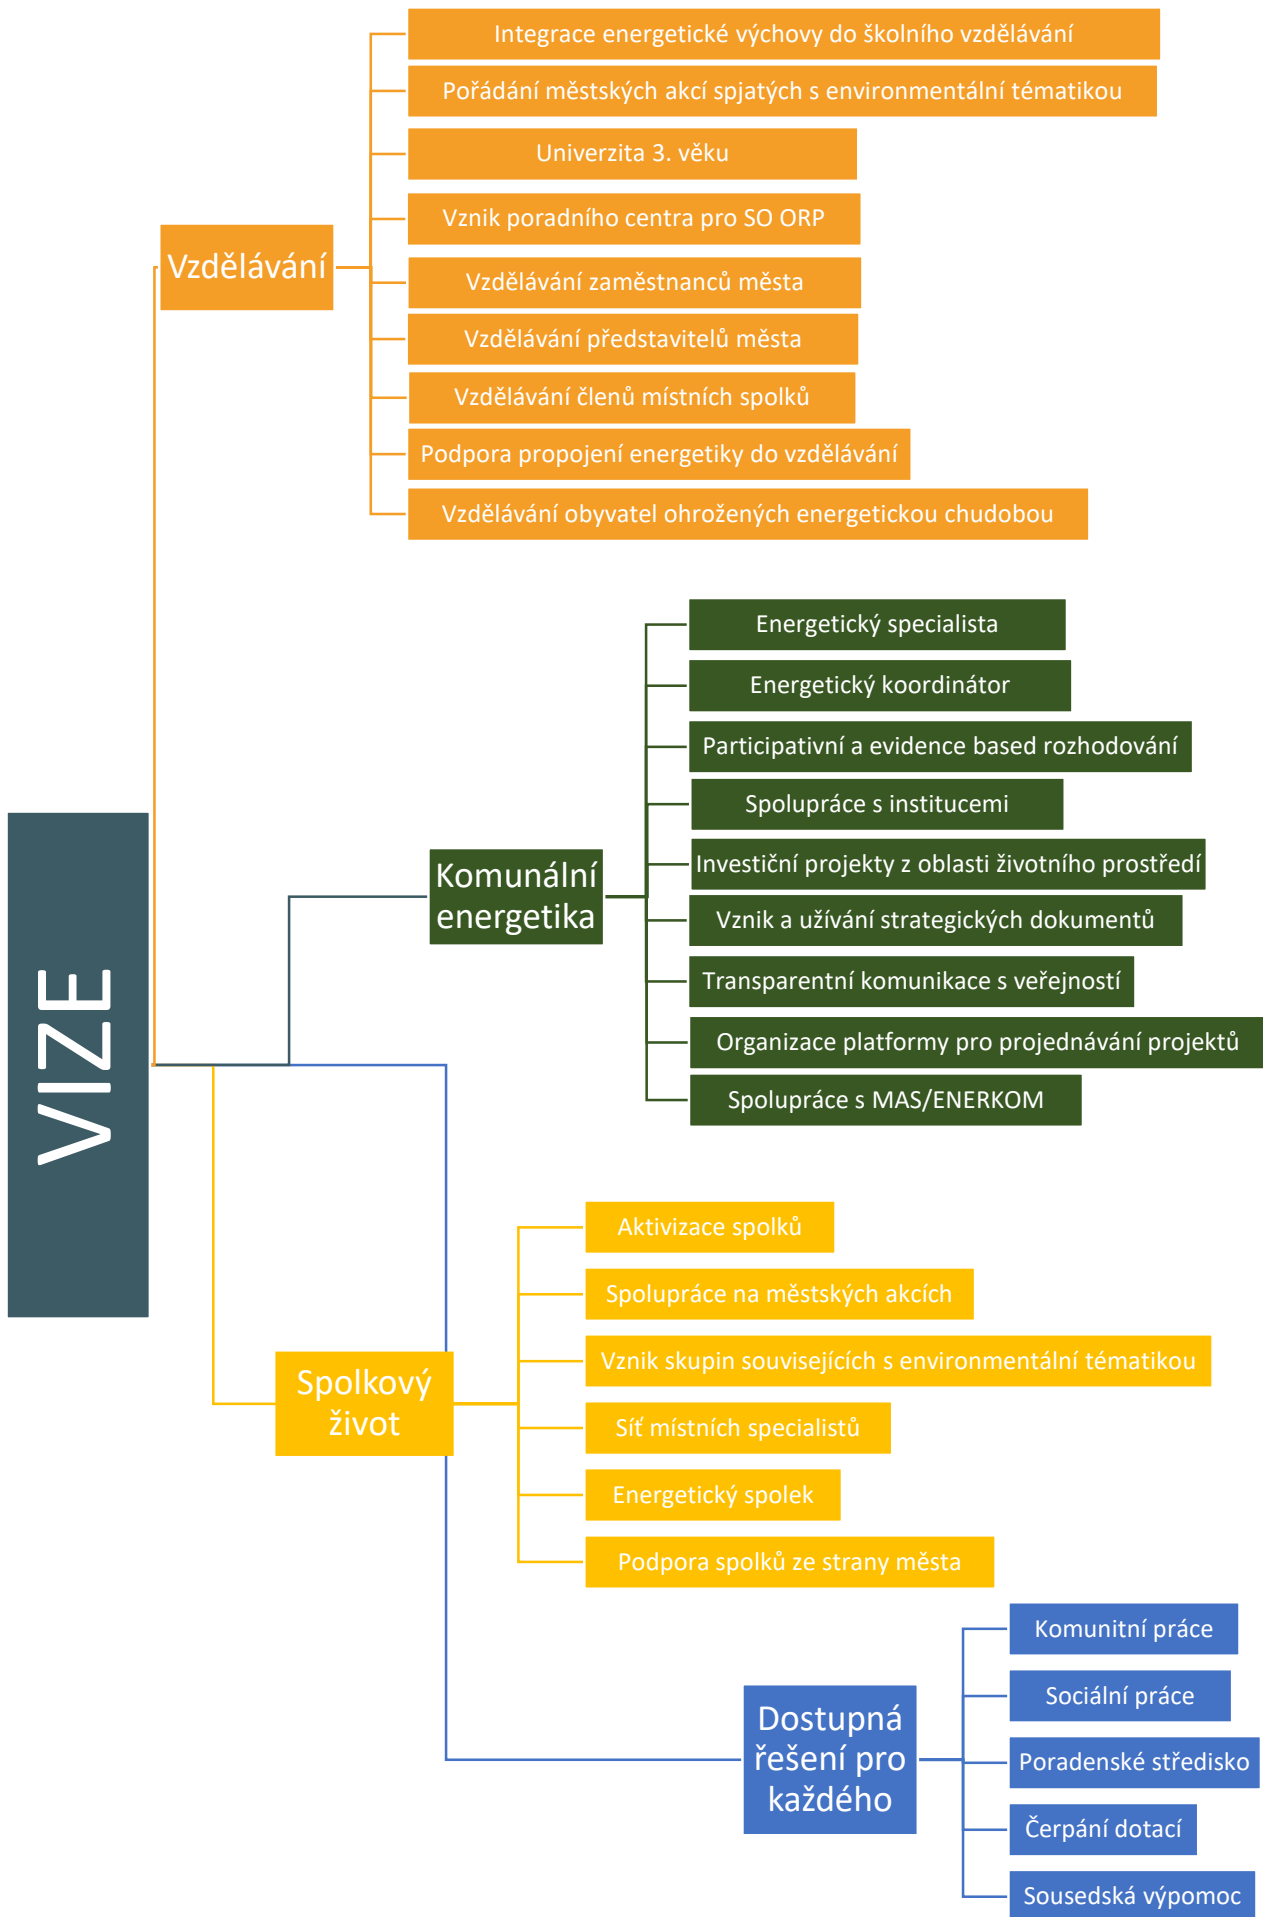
VIZE

Vzdělávání

Integrace energetické výchovy do školního vzdělávání

Pořádání městských akcí spjatých s environmentální tématikou

Univerzita 3. věku

Vznik poradního centra pro SO ORP

Vzdělávání zaměstnanců města

Vzdělávání představitelů města

Vzdělávání členů místních spolků

Podpora propojení energetiky do vzdělávání

Vzdělávání obyvatel ohrožených energetickou chudobou

Komunální energetika

Energetický specialista

Energetický koordinátor

Participativní a evidence based rozhodování

Spolupráce s institucemi

Investiční projekty z oblasti životního prostředí

Vznik a užívání strategických dokumentů

Transparentní komunikace s veřejností

Organizace platformy pro projednávání projektů

Spolupráce s MAS/ENERKOM

Spolkový život

Aktivizace spolků

Spolupráce na městských akcích

Vznik skupin souvisejících s environmentální tématikou

Síť místních specialistů

Energetický spolek

Podpora spolků ze strany města

Dostupná řešení pro každého

Komunitní práce

Sociální práce

Poradenské středisko

Čerpání dotací

Sousedská výpomoc